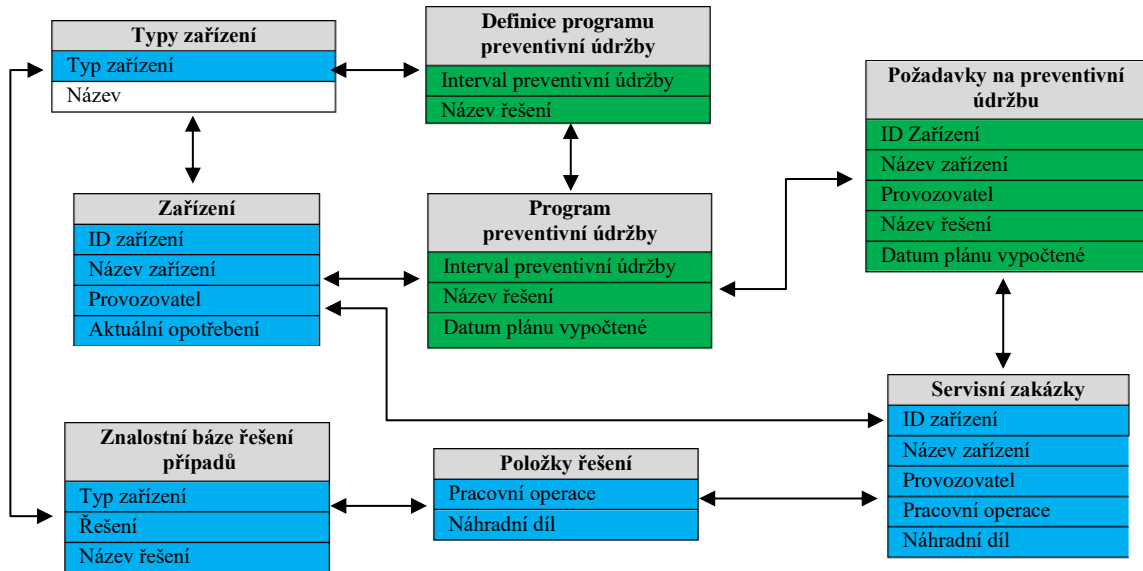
Typy zařízení
Typ zařízení
Název

Definice programu preventivní údržby
Interval preventivní údržby
Název řešení

Požadavky na preventivní údržbu
ID Zařízení
Název zařízení
Provozovatel
Název řešení
Datum plánu vypočtené

Zařízení
ID zařízení
Název zařízení
Provozovatel
Aktuální opotřebení

Program preventivní údržby
Interval preventivní údržby
Název řešení
Datum plánu vypočtené

Servisní zakázky
ID zařízení
Název zařízení
Provozovatel
Pracovní operace
Náhradní díl

Znalostní báze řešení případů
Typ zařízení
Řešení
Název řešení

Položky řešení
Pracovní operace
Náhradní díl